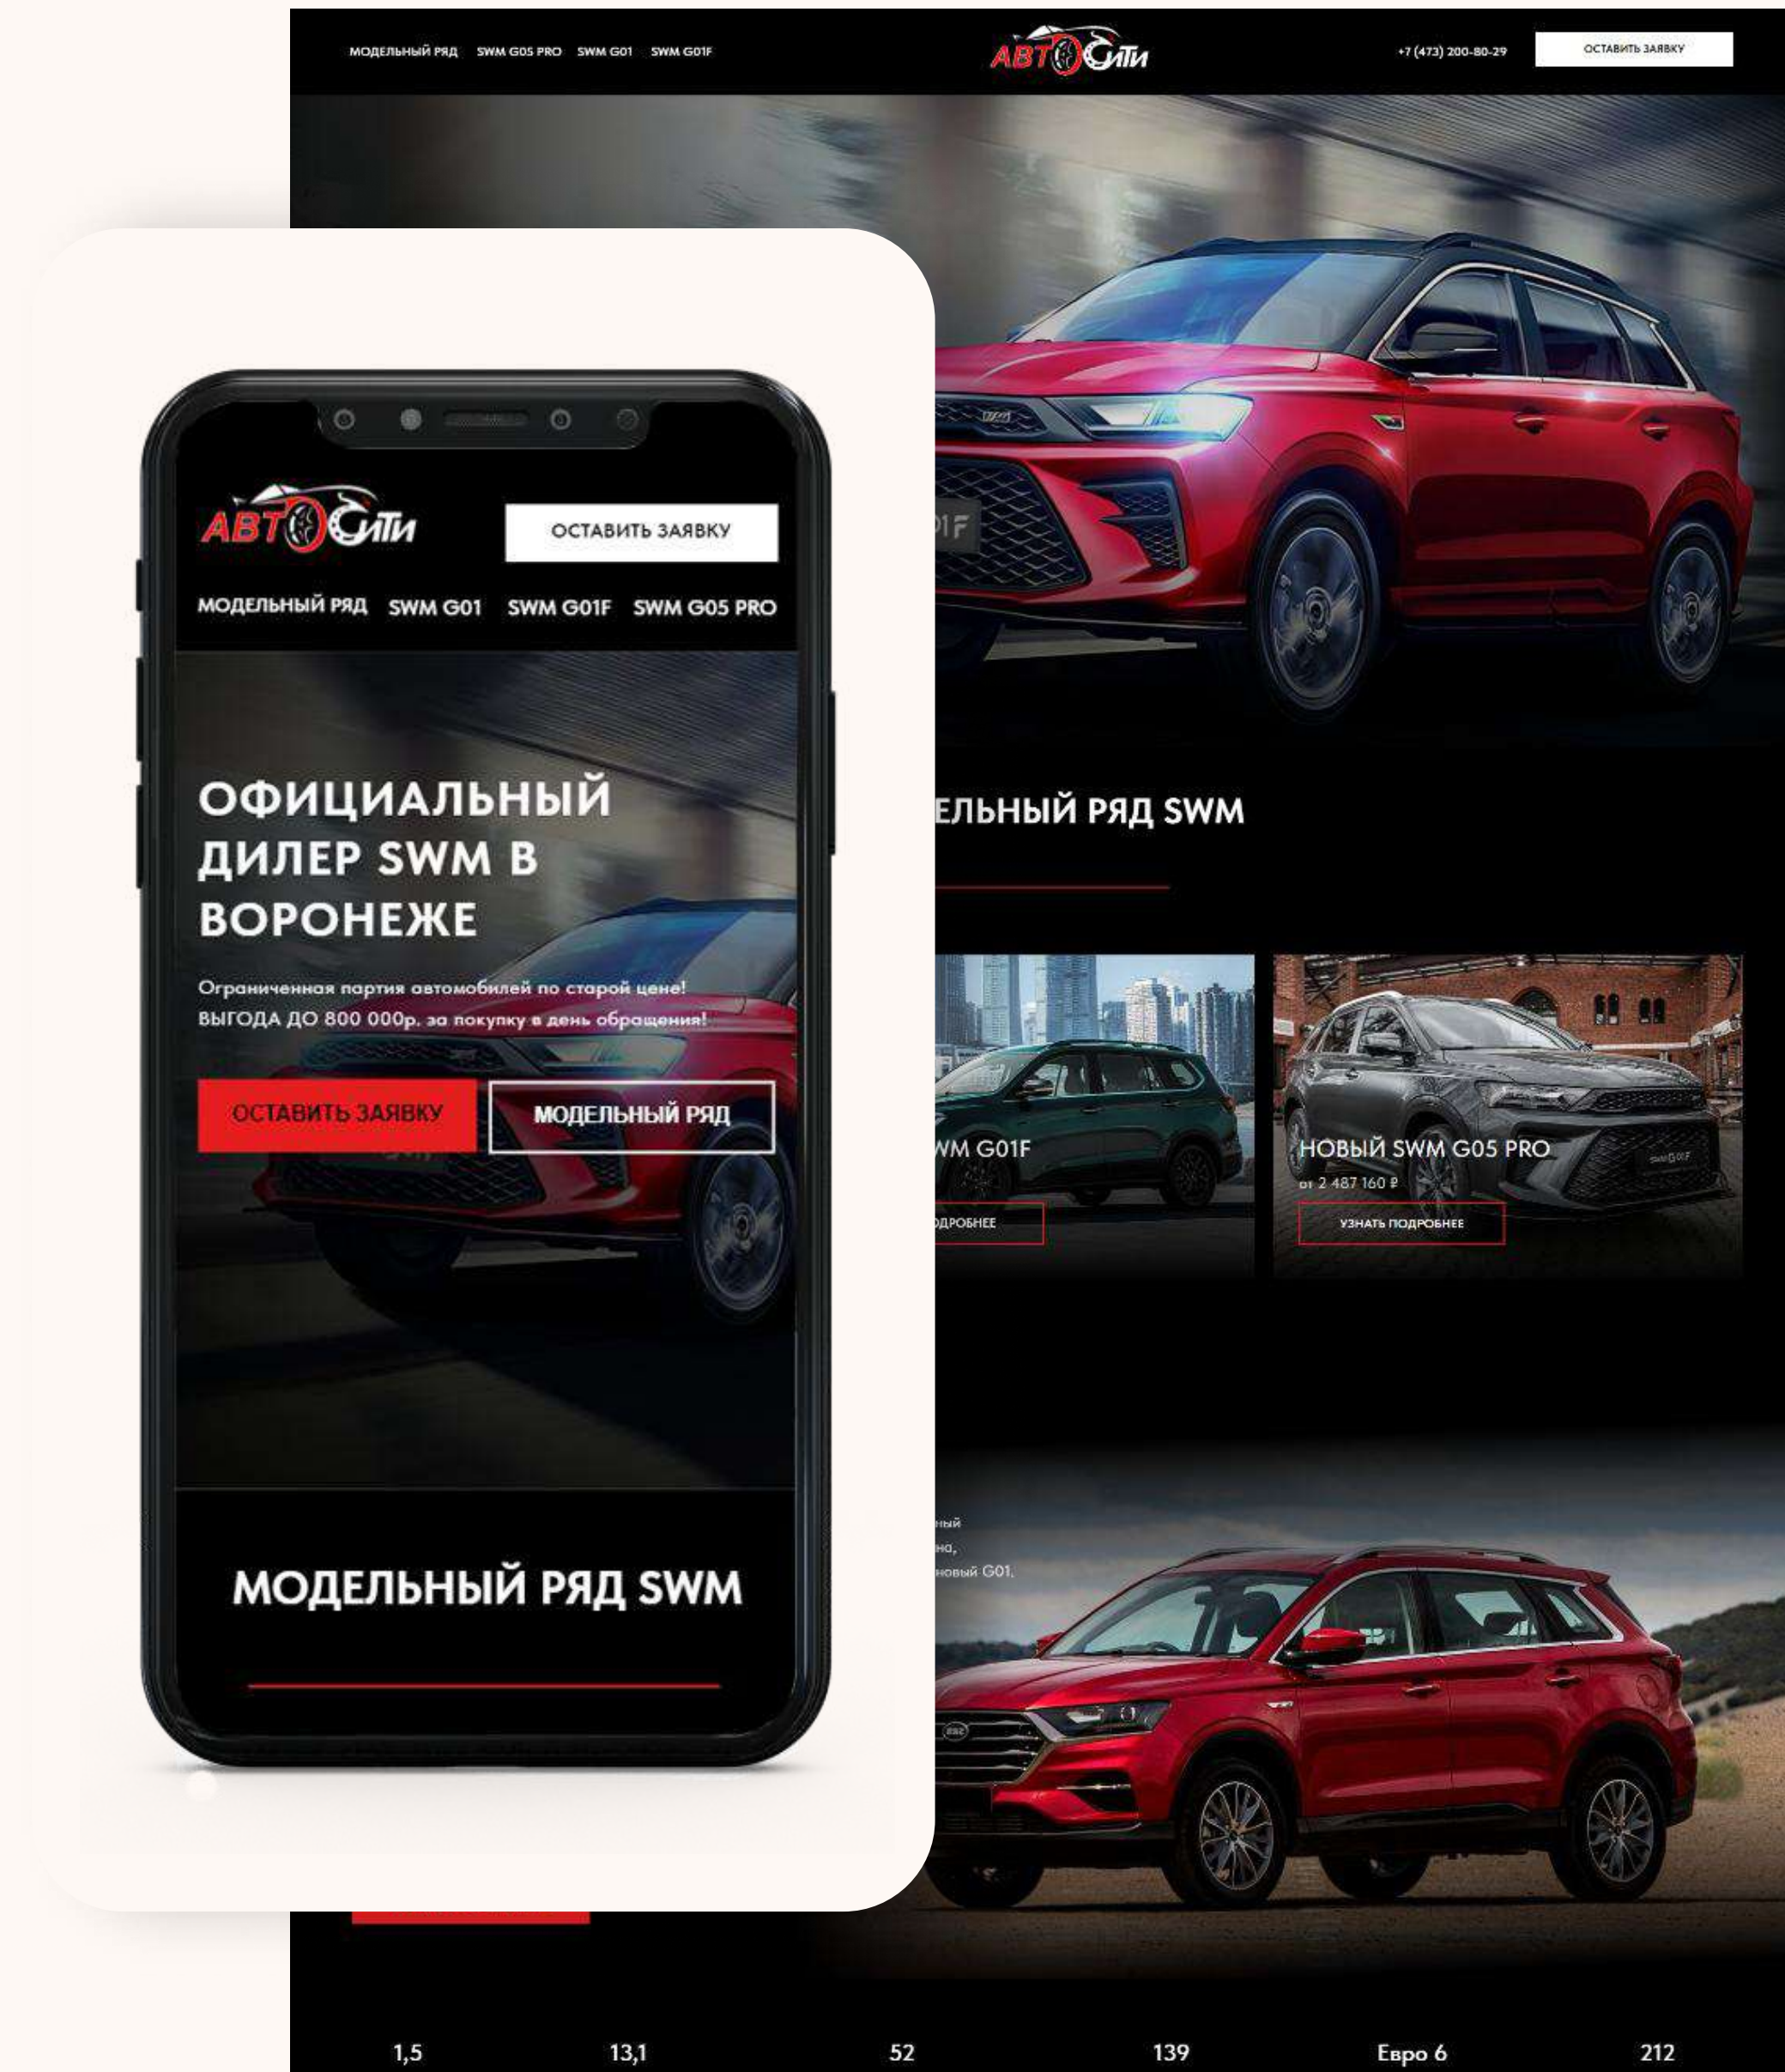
МОДЕЛЬНЫЙ РЯД SWM G05 PRO SWM G01 SWM G01F

АВТОСИТИ

+7 (473) 200-80-29

ОСТАВИТЬ ЗАЯВКУ

АВТОСИТИ

ОСТАВИТЬ ЗАЯВКУ

МОДЕЛЬНЫЙ РЯД SWM G01 SWM G01F SWM G05 PRO

ОФИЦИАЛЬНЫЙ ДИЛЕР SWM В ВОРОНЕЖЕ

Ограниченная партия автомобилей по старой цене!
ВЫГОДА ДО 800 000р. за покупку в день обращения!

ОСТАВИТЬ ЗАЯВКУ

МОДЕЛЬНЫЙ РЯД

МОДЕЛЬНЫЙ РЯД SWM

ЕЛЬНЫЙ РЯД SWM

WM G01F

ОДРОБНЕЕ

НОВЫЙ SWM G05 PRO

от 2 487 160 ₽

УЗНАТЬ ПОДРОБНЕЕ

ный
на,
новый G01.

1,5

13,1

52

139

Евро 6

212